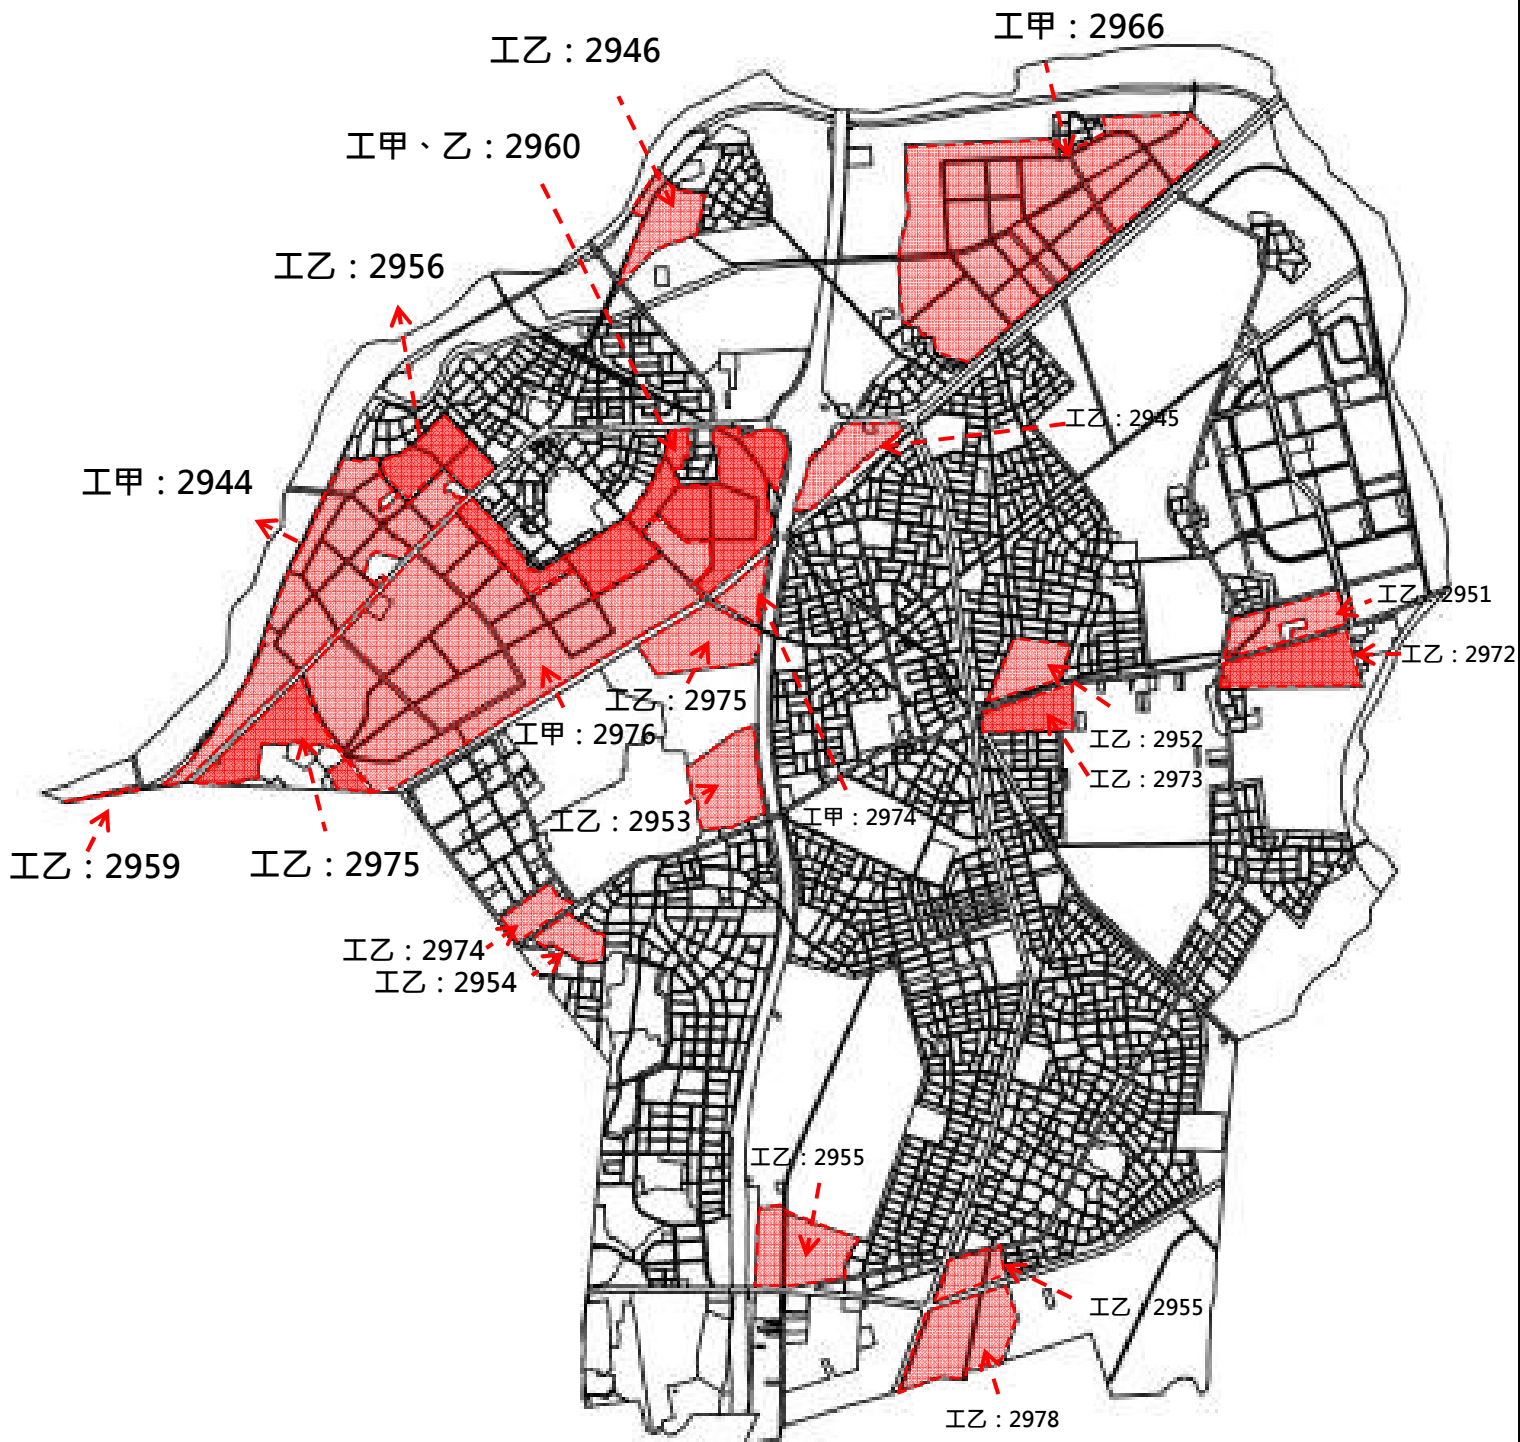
工甲：2966

工乙：2946

工甲、乙：2960

工乙：2956

工甲：2944

工乙：2945

工乙：2951

工乙：2972

工乙：2975

工甲：2976

工乙：2952

工乙：2973

工乙：2953

工甲：2974

工乙：2959

工乙：2975

工乙：2974

工乙：2954

工乙：2955

工乙：2955

工乙：2978